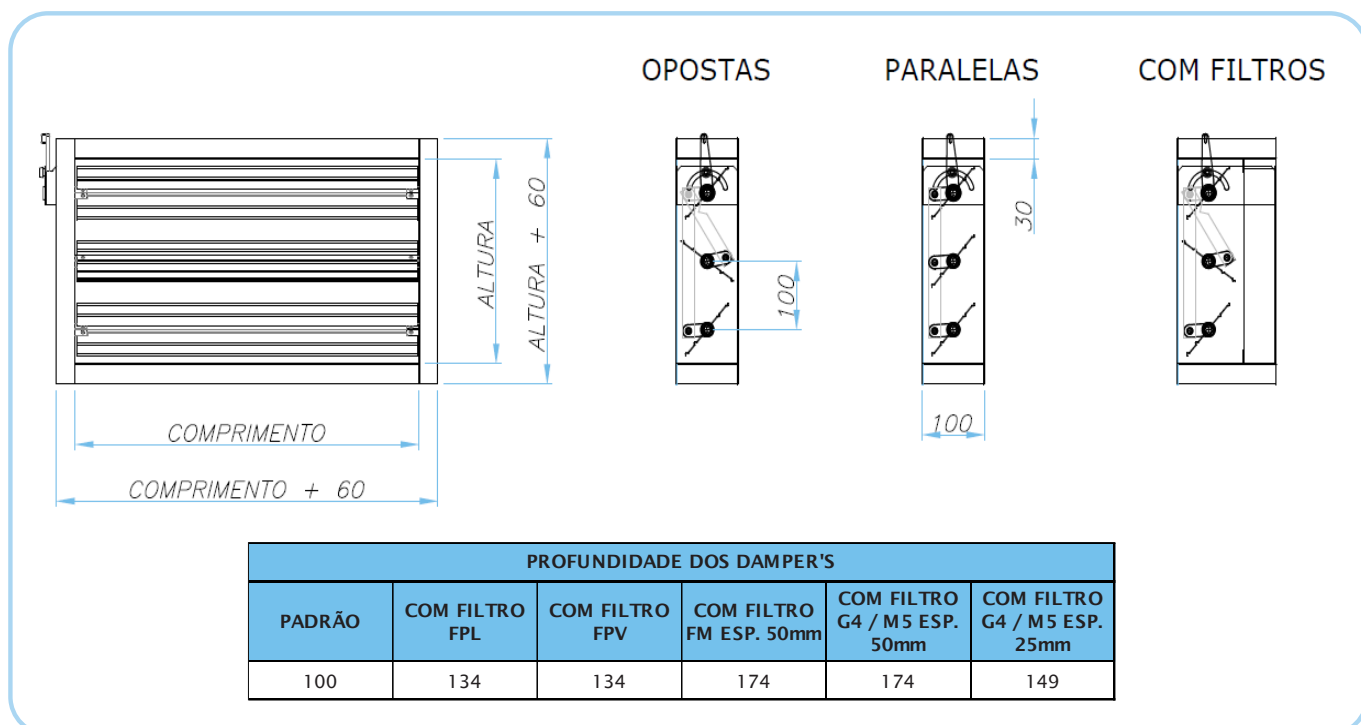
OPOSTAS

PARALELAS

COM FILTROS

ALTURA

ALTURA + 60

COMPRIMENTO

COMPRIMENTO + 60

100

30

100

| PROFUNDIDADE DOS DAMPER'S | | | | | |
|---|---|---|---|---|---|
| PADRÃO | COM FILTRO FPL | COM FILTRO FPV | COM FILTRO FM ESP. 50mm | COM FILTRO G4 / M5 ESP. 50mm | COM FILTRO G4 / M5 ESP. 25mm |
| 100 | 134 | 134 | 174 | 174 | 149 |